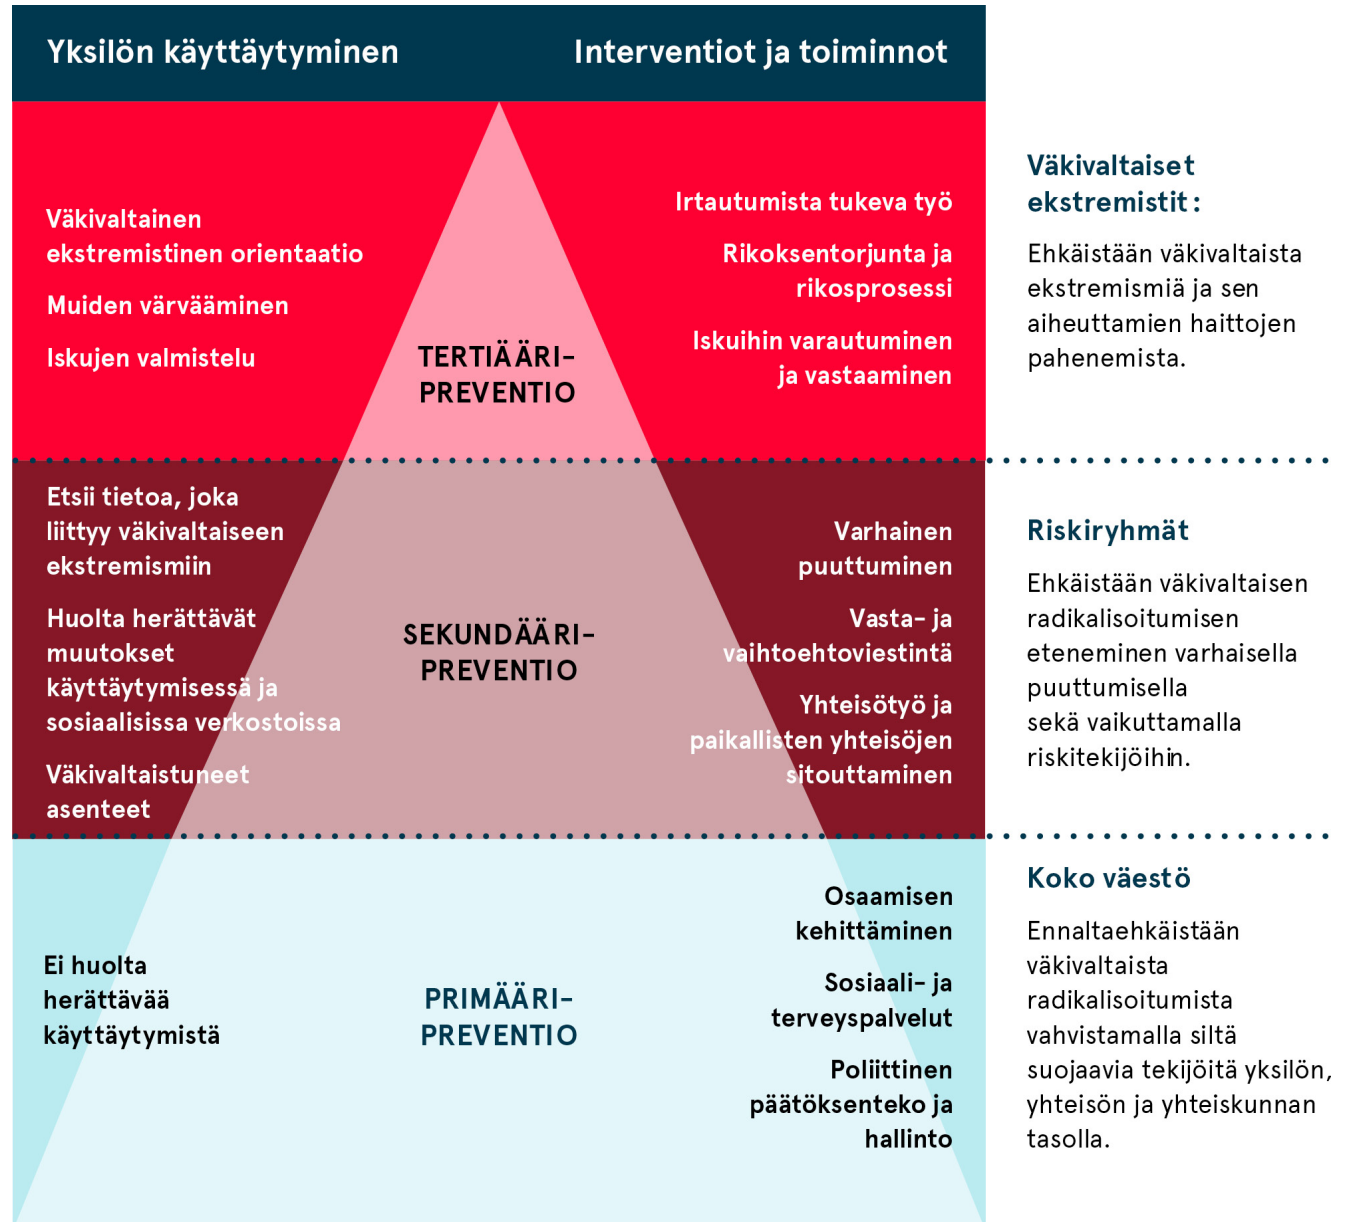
Yksilön käyttäytyminen

Interventiot ja toiminnot

Väkivaltainen ekstremistinen orientaatio

Muiden värvääminen

Iskujen valmistelu

TERTIÄÄRI-PREVENTIO

Irtautumista tukeva työ

Rikoksentorjunta ja rikosprosessi

Iskuihin varautuminen ja vastaaminen

Väkivaltaiset ekstremistit:

Ehkäistään väkivaltaista ekstremismiä ja sen aiheuttamien haittojen pahenemista.

Etsii tietoa, joka liittyy väkivaltaiseen ekstremismiin

Huolta herättävät muutokset käyttäytymisessä ja sosiaalisissa verkostoissa

Väkivaltaistuneet asenteet

SEKUNDÄÄRI-PREVENTIO

Varhainen puuttuminen

Vasta- ja vaihtoehtoviestintä

Yhteisötyö ja paikallisten yhteisöjen sitouttaminen

Riskiryhmät

Ehkäistään väkivaltaisen radikalisoitumisen eteneminen varhaisella puuttumisella sekä vaikuttamalla riskitekijöihin.

Ei huolta herättävää käyttäytymistä

PRIMÄÄRI-PREVENTIO

Osaamisen kehittäminen

Sosiaali- ja terveyspalvelut

Poliittinen päätöksenteko ja hallinto

Koko väestö

Ennaltaehkäistään väkivaltaista radikalisoitumista vahvistamalla siltä suojaavia tekijöitä yksilön, yhteisön ja yhteiskunnan tasolla.